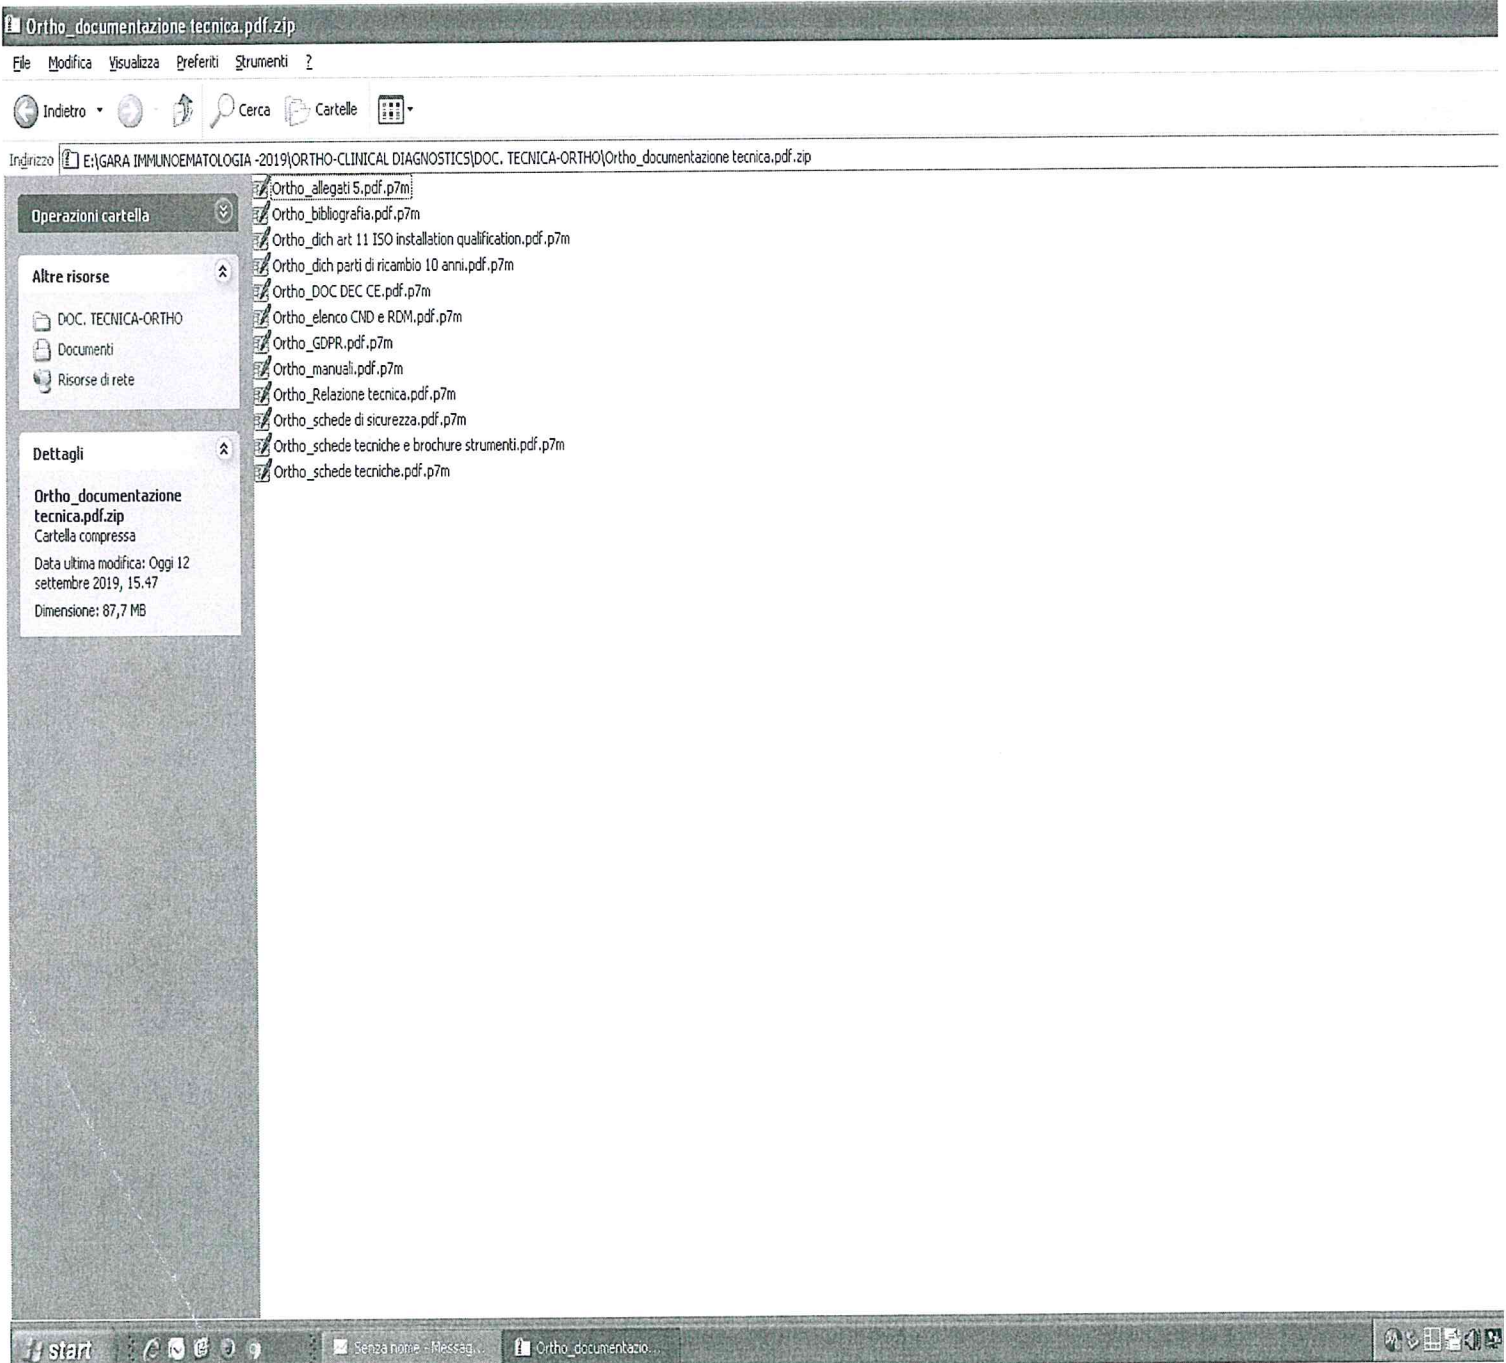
Ortho_documentazione tecnica.pdf.zip

File Modifica Visualizza Preferiti Strumenti ?

Indietro Cerca Cartelle

Indirizzo E:\GARA IMMUNOEMATOLOGIA -2019\ORTHO-CLINICAL DIAGNOSTICS\DOC. TECNICA-ORTHO\Ortho_documentazione tecnica.pdf.zip

Operazioni cartella

Altre risorse

DOC. TECNICA-ORTHO
Documenti
Risorse di rete

Dettagli

Ortho_documentazione tecnica.pdf.zip
Cartella compressa

Data ultima modifica: Oggi 12 settembre 2019, 15.47

Dimensione: 87,7 MB

Ortho_allegati 5.pdf.p7m
Ortho_bibliografia.pdf.p7m
Ortho_dich art 11 ISO installation qualification.pdf.p7m
Ortho_dich parti di ricambio 10 anni.pdf.p7m
Ortho_DOC DEC CE.pdf.p7m
Ortho_elenco CND e RDM.pdf.p7m
Ortho_GDPR.pdf.p7m
Ortho_manuali.pdf.p7m
Ortho_Relazione tecnica.pdf.p7m
Ortho_schede di sicurezza.pdf.p7m
Ortho_schede tecniche e brochure strumenti.pdf.p7m
Ortho_schede tecniche.pdf.p7m

start
Senza nome - Messag...
Ortho_documentazio...